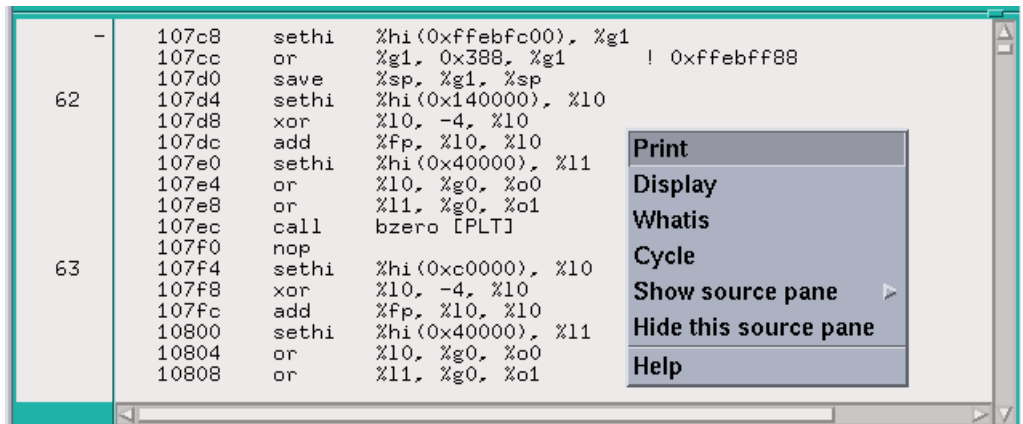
| | | | |
|---|---|---|---|
| – | 107c8 | sethi | %hi(0xffebfc00), %g1 |
| | 107cc | or | %g1, 0x388, %g1 ! 0xffebff88 |
| | 107d0 | save | %sp, %g1, %sp |
| 62 | 107d4 | sethi | %hi(0x140000), %l0 |
| | 107d8 | xor | %l0, -4, %l0 |
| | 107dc | add | %fp, %l0, %l0 |
| | 107e0 | sethi | %hi(0x40000), %l1 |
| | 107e4 | or | %l0, %g0, %o0 |
| | 107e8 | or | %l1, %g0, %o1 |
| | 107ec | call | bzero [PLT] |
| | 107f0 | nop | |
| 63 | 107f4 | sethi | %hi(0xc0000), %l0 |
| | 107f8 | xor | %l0, -4, %l0 |
| | 107fc | add | %fp, %l0, %l0 |
| | 10800 | sethi | %hi(0x40000), %l1 |
| | 10804 | or | %l0, %g0, %o0 |
| | 10808 | or | %l1, %g0, %o1 |

Print
Display
Whatis
Cycle
Show source pane
Hide this source pane
Help